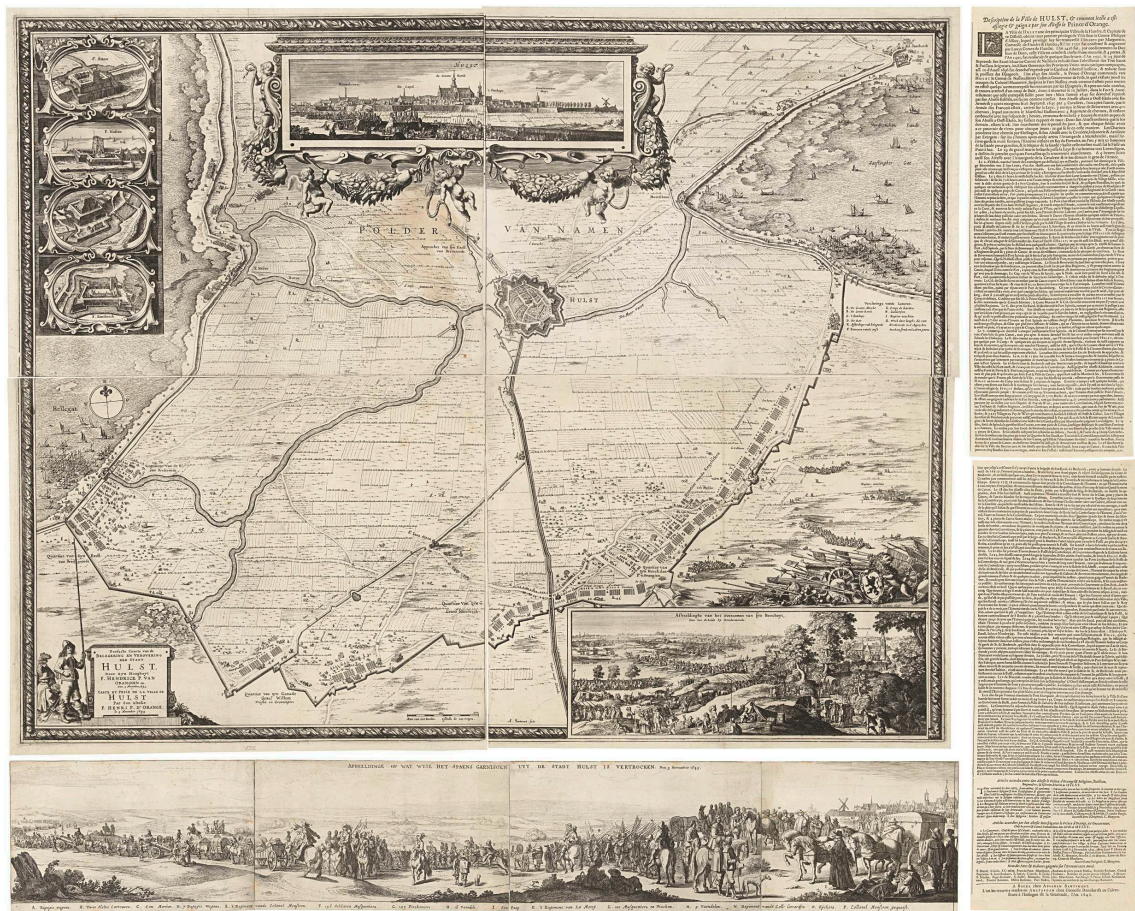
Description de la Ville de HULST, & comment icelle a esté assiégée & prinse par son Altesse le Prince d'Orange.

POLDER VAN NAMEN

HULST

Hulst

Bellegat

Saeftingher

Afbeeldinghe van het overwinnen van 't Bosschen

Perfecte Caerte van de Belegering en Verovering der Stadt HULST Door syn Hoogheyt F. HENDRICK P. van ORANGIEN Carte et Prise de la Ville de HULST Par son Altesse F. HENRY P. D'ORANGE

A. Sanroen fecit

AFBEELDINGE OP WAT WYSE HET SPAENS GARNISOEN UYT DE STADT HULST IS VERTROCKEN den 5 November 1645

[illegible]